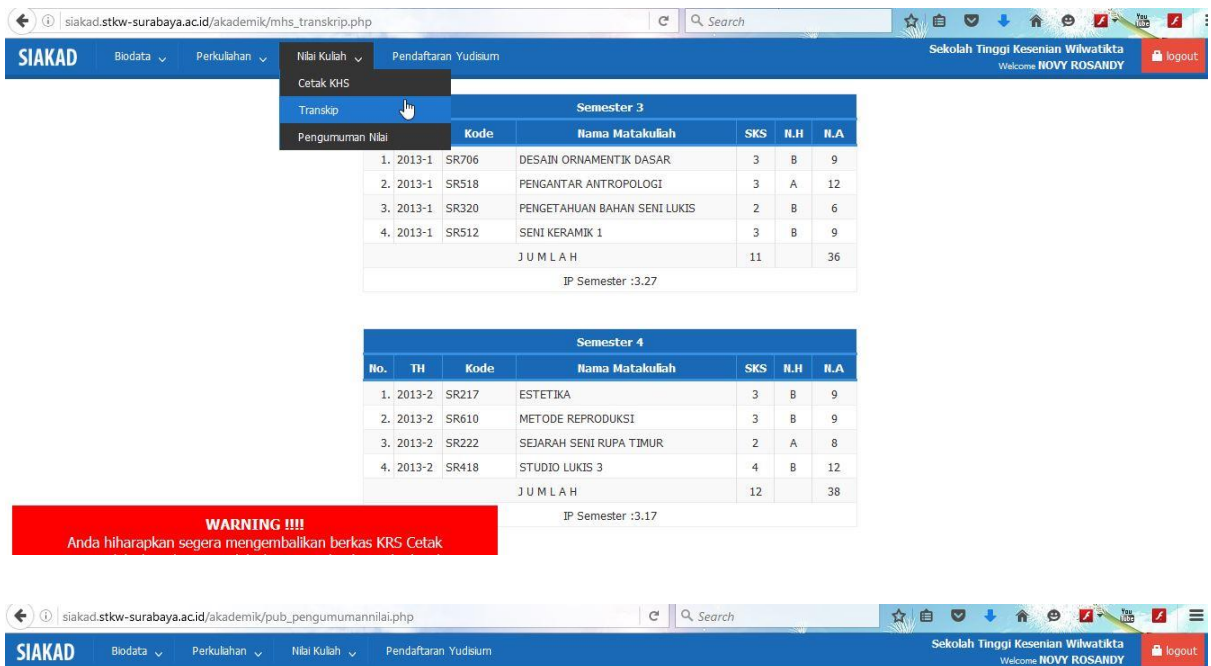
siakad.stkw-surabaya.ac.id/akademik/mhs_transkrip.php

Search

SIAKAD Biodata Perkuliahan Nilai Kuliah Pendaftaran Yudisium

Sekolah Tinggi Kesenian Wilwatikta
Welcome NOVY ROSANDY

logout

Cetak KHS
Transkip
Pengumuman Nilai

Semester 3

| | | Kode | Nama Matakuliah | SKS | N.H | N.A |
|---|---|---|---|---|---|---|
| 1. | 2013-1 | SR706 | DESAIN ORNAMENTIK DASAR | 3 | B | 9 |
| 2. | 2013-1 | SR518 | PENGANTAR ANTROPOLOGI | 3 | A | 12 |
| 3. | 2013-1 | SR320 | PENGETAHUAN BAHAN SENI LUKIS | 2 | B | 6 |
| 4. | 2013-1 | SR512 | SENI KERAMIK 1 | 3 | B | 9 |
| | | | JUMLAH | 11 | | 36 |

IP Semester :3.27

Semester 4

| No. | TH | Kode | Nama Matakuliah | SKS | N.H | N.A |
|---|---|---|---|---|---|---|
| 1. | 2013-2 | SR217 | ESTETIKA | 3 | B | 9 |
| 2. | 2013-2 | SR610 | METODE REPRODUKSI | 3 | B | 9 |
| 3. | 2013-2 | SR222 | SEJARAH SENI RUPA TIMUR | 2 | A | 8 |
| 4. | 2013-2 | SR418 | STUDIO LUKIS 3 | 4 | B | 12 |
| | | | JUMLAH | 12 | | 38 |

IP Semester :3.17

WARNING !!!!
Anda hiharapkan segera mengembalikan berkas KRS Cetak

siakad.stkw-surabaya.ac.id/akademik/pub_pengumumannilai.php

Search

SIAKAD Biodata Perkuliahan Nilai Kuliah Pendaftaran Yudisium

Sekolah Tinggi Kesenian Wilwatikta
Welcome NOVY ROSANDY

logout